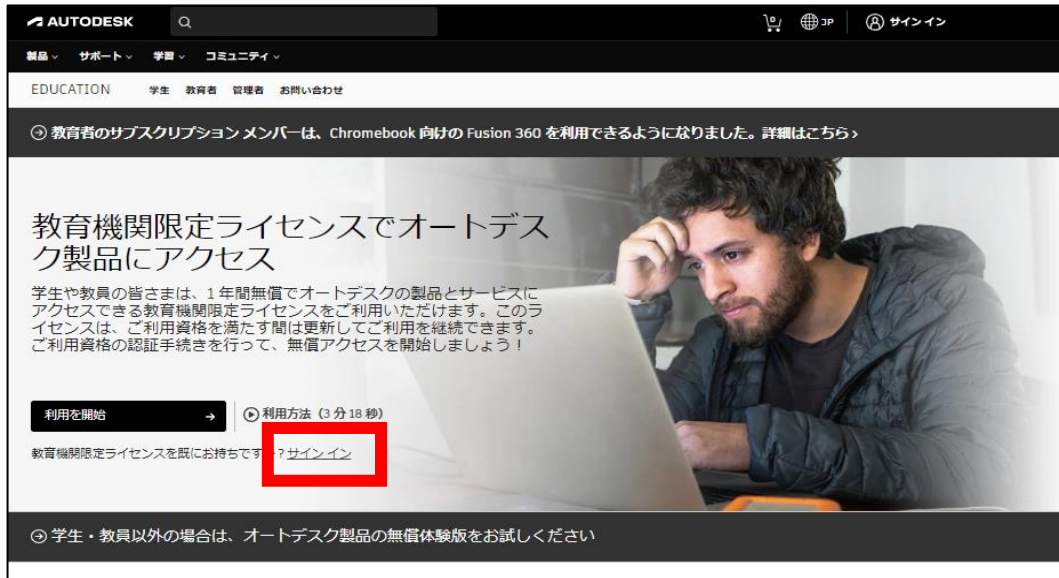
AUTODESK

JP　サインイン

製品　サポート　学習　コミュニティ

EDUCATION　学生　教育者　管理者　お問い合わせ

教育者のサブスクリプション メンバーは、Chromebook 向けの Fusion 360 を利用できるようになりました。詳細はこちら ›

教育機関限定ライセンスでオートデスク製品にアクセス

学生や教員の皆さまは、1 年間無償でオートデスクの製品とサービスにアクセスできる教育機関限定ライセンスをご利用いただけます。このライセンスは、ご利用資格を満たす間は更新してご利用を継続できます。ご利用資格の認証手続きを行って、無償アクセスを開始しましょう！

利用を開始 →

利用方法（3 分 18 秒）

教育機関限定ライセンスを既にお持ちですか？サインイン

学生・教員以外の場合は、オートデスク製品の無償体験版をお試しください